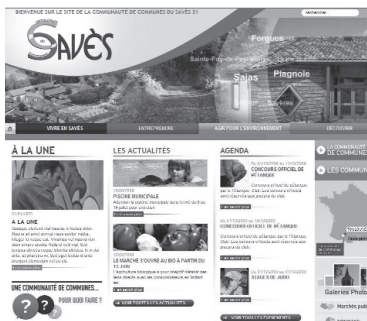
BIENVENUE SUR LE SITE DE LA COMMUNAUTÉ DE COMMUNES DU SAVÈS 31

Savès

Forgues

Sainte-Foy-de-Peyrolières

Sajas

Plagnole

VIVRE EN SAVÈS

ENTREPRENDRE

AGIR POUR L'ENVIRONNEMENT

DÉCOUVRIR

À LA UNE

À LA UNE

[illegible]

UNE COMMUNAUTÉ DE COMMUNES...

POUR QUOI FAIRE ?

LES ACTUALITÉS

PISCINE MUNICIPALE

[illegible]

LE MARCHÉ S'OUVRE AU BIO À PARTIR DU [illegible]

VOIR TOUTES LES ACTUALITÉS

AGENDA

CONCOURS OFFICIEL DE PÉTANQUE

CONCOURS OFFICIEL DE PÉTANQUE

FÊTE LOCALE DE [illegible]

VOIR TOUS LES ÉVÉNEMENTS

LA COMMUNAUTÉ DE COMMUNES

LES COMMUNES

Galeries Photos

Marché puis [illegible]